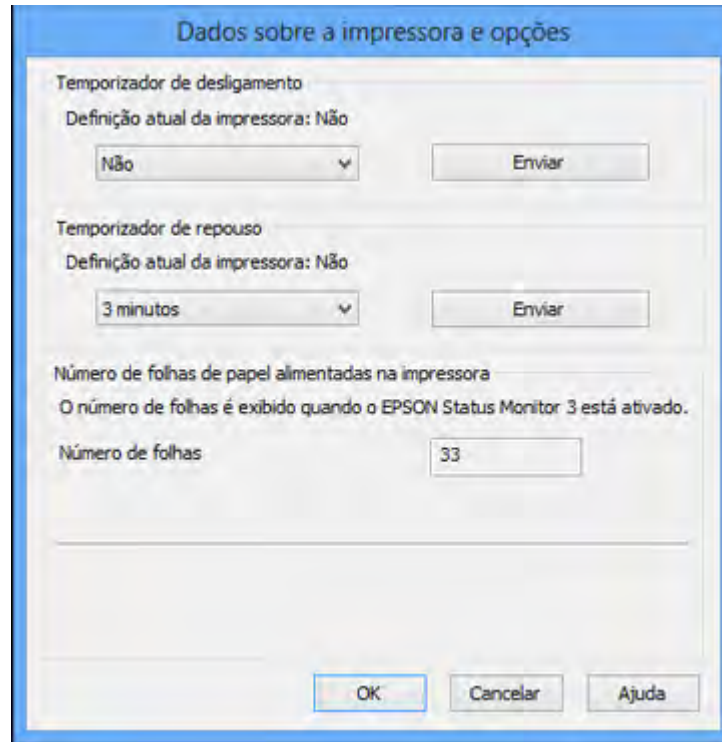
Dados sobre a impressora e opções

Temporizador de desligamento

Definição atual da impressora: Não

Não

Enviar

Temporizador de repouso

Definição atual da impressora: Não

3 minutos

Enviar

Número de folhas de papel alimentadas na impressora

O número de folhas é exibido quando o EPSON Status Monitor 3 está ativado.

Número de folhas

33

OK

Cancelar

Ajuda